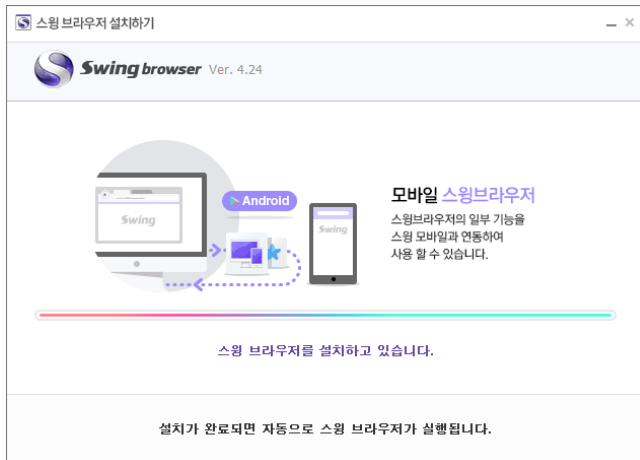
스윙 브라우저 설치하기

Swing browser Ver. 4.24

Swing

Android

Swing

모바일 스윙브라우저

스윙브라우저의 일부 기능을 스윙 모바일과 연동하여 사용 할 수 있습니다.

스윙 브라우저를 설치하고 있습니다.

설치가 완료되면 자동으로 스윙 브라우저가 실행됩니다.